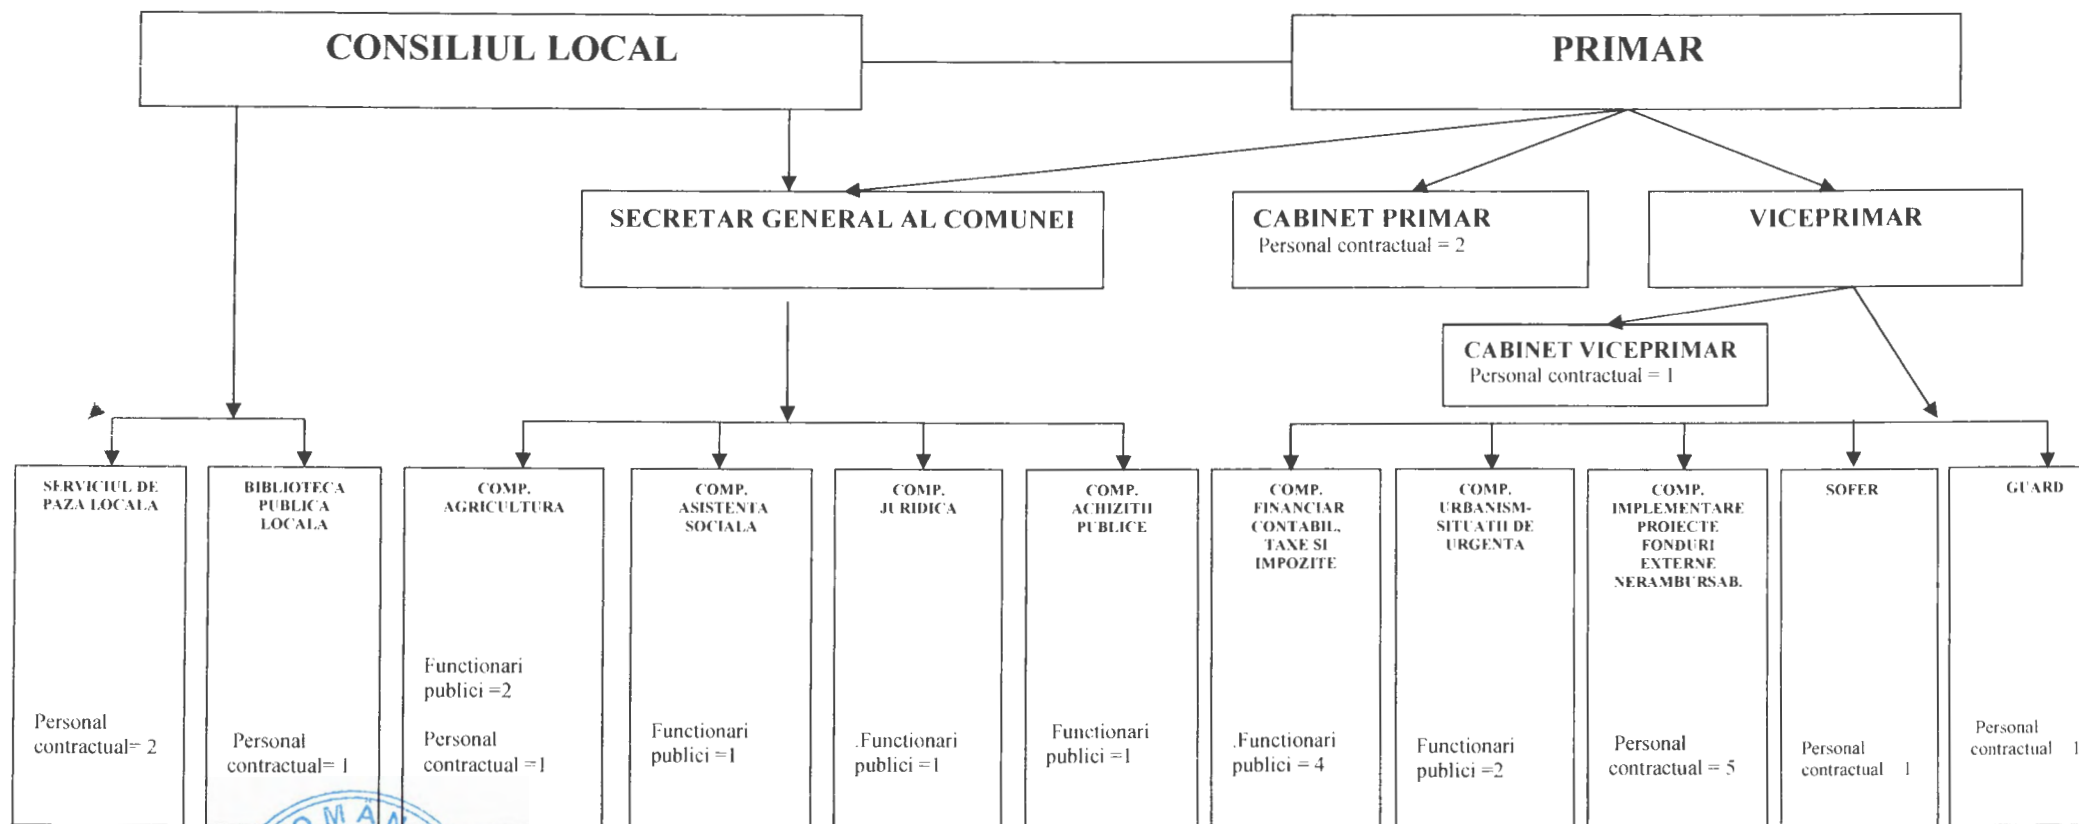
CONSILIUL LOCAL

PRIMAR

SECRETAR GENERAL AL COMUNEI

CABINET PRIMAR
Personal contractual = 2

VICEPRIMAR

CABINET VICEPRIMAR
Personal contractual = 1

SERVICIUL DE PAZA LOCALA

Personal contractual= 2

BIBLIOTECA PUBLICA LOCALA

Personal contractual= 1

COMP. AGRICULTURA

Functionari publici =2

Personal contractual =1

COMP. ASISTENTA SOCIALA

Functionari publici =1

COMP. JURIDICA

.Functionari publici =1

COMP. ACHIZITII PUBLICE

Functionari publici =1

COMP. FINANCIAR CONTABIL, TAXE SI IMPOZITE

.Functionari publici = 4

COMP. URBANISM-SITUATII DE URGENTA

Functionari publici =2

COMP. IMPLEMENTARE PROIECTE FONDURI EXTERNE NERAMBURSAB.

Personal contractual = 5

SOFER

Personal contractual 1

GUARD

Personal contractual 1

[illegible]MÂN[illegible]